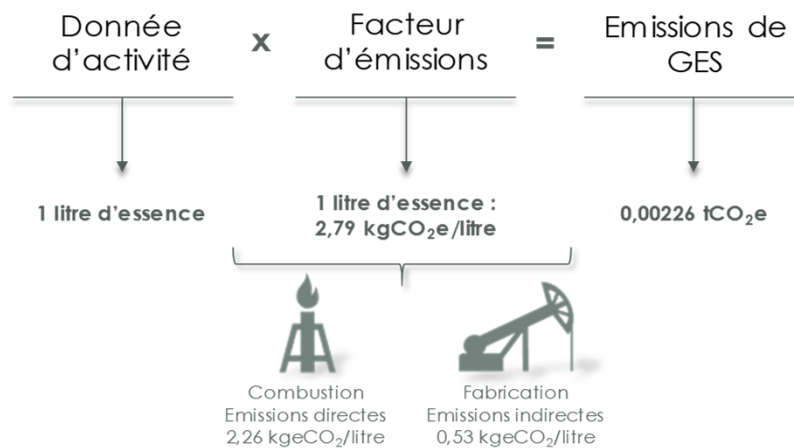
Donnée d'activité

x

Facteur d'émissions

=

Emissions de GES

1 litre d'essence

1 litre d'essence : 2,79 kg$CO_2$e/litre

0,00226 t$CO_2$e

Combustion
Emissions directes
2,26 kge$CO_2$/litre

Fabrication
Emissions indirectes
0,53 kge$CO_2$/litre